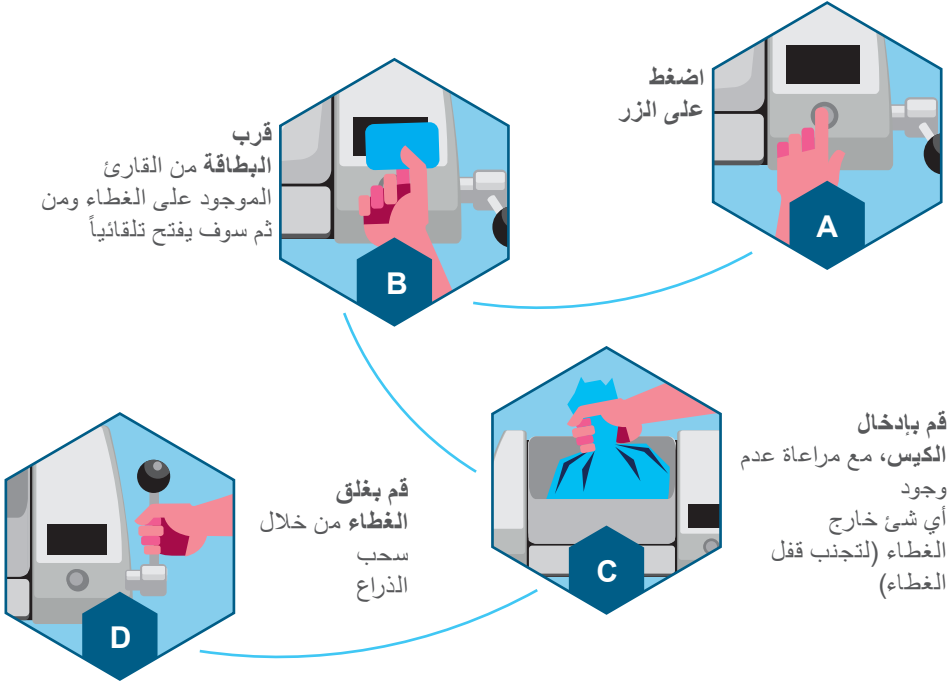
اضغط
على الزر

A

قرب
البطاقة من القارئ
الموجود على الغطاء ومن
ثم سوف يفتح تلقائياً

B

قم بإدخال
الكيس، مع مراعاة عدم
وجود
أي شئ خارج
الغطاء (لتجنب قفل
الغطاء)

C

قم بغلق
الغطاء من خلال
سحب
الذراع

D